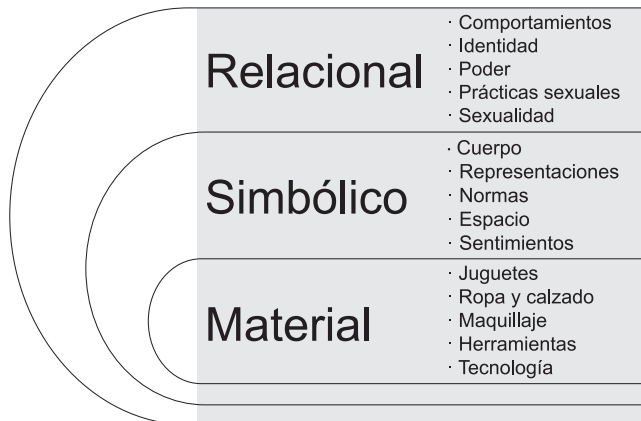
Relacional
· Comportamientos
· Identidad
· Poder
· Prácticas sexuales
· Sexualidad

Simbólico
· Cuerpo
· Representaciones
· Normas
· Espacio
· Sentimientos

Material
· Juguetes
· Ropa y calzado
· Maquillaje
· Herramientas
· Tecnología